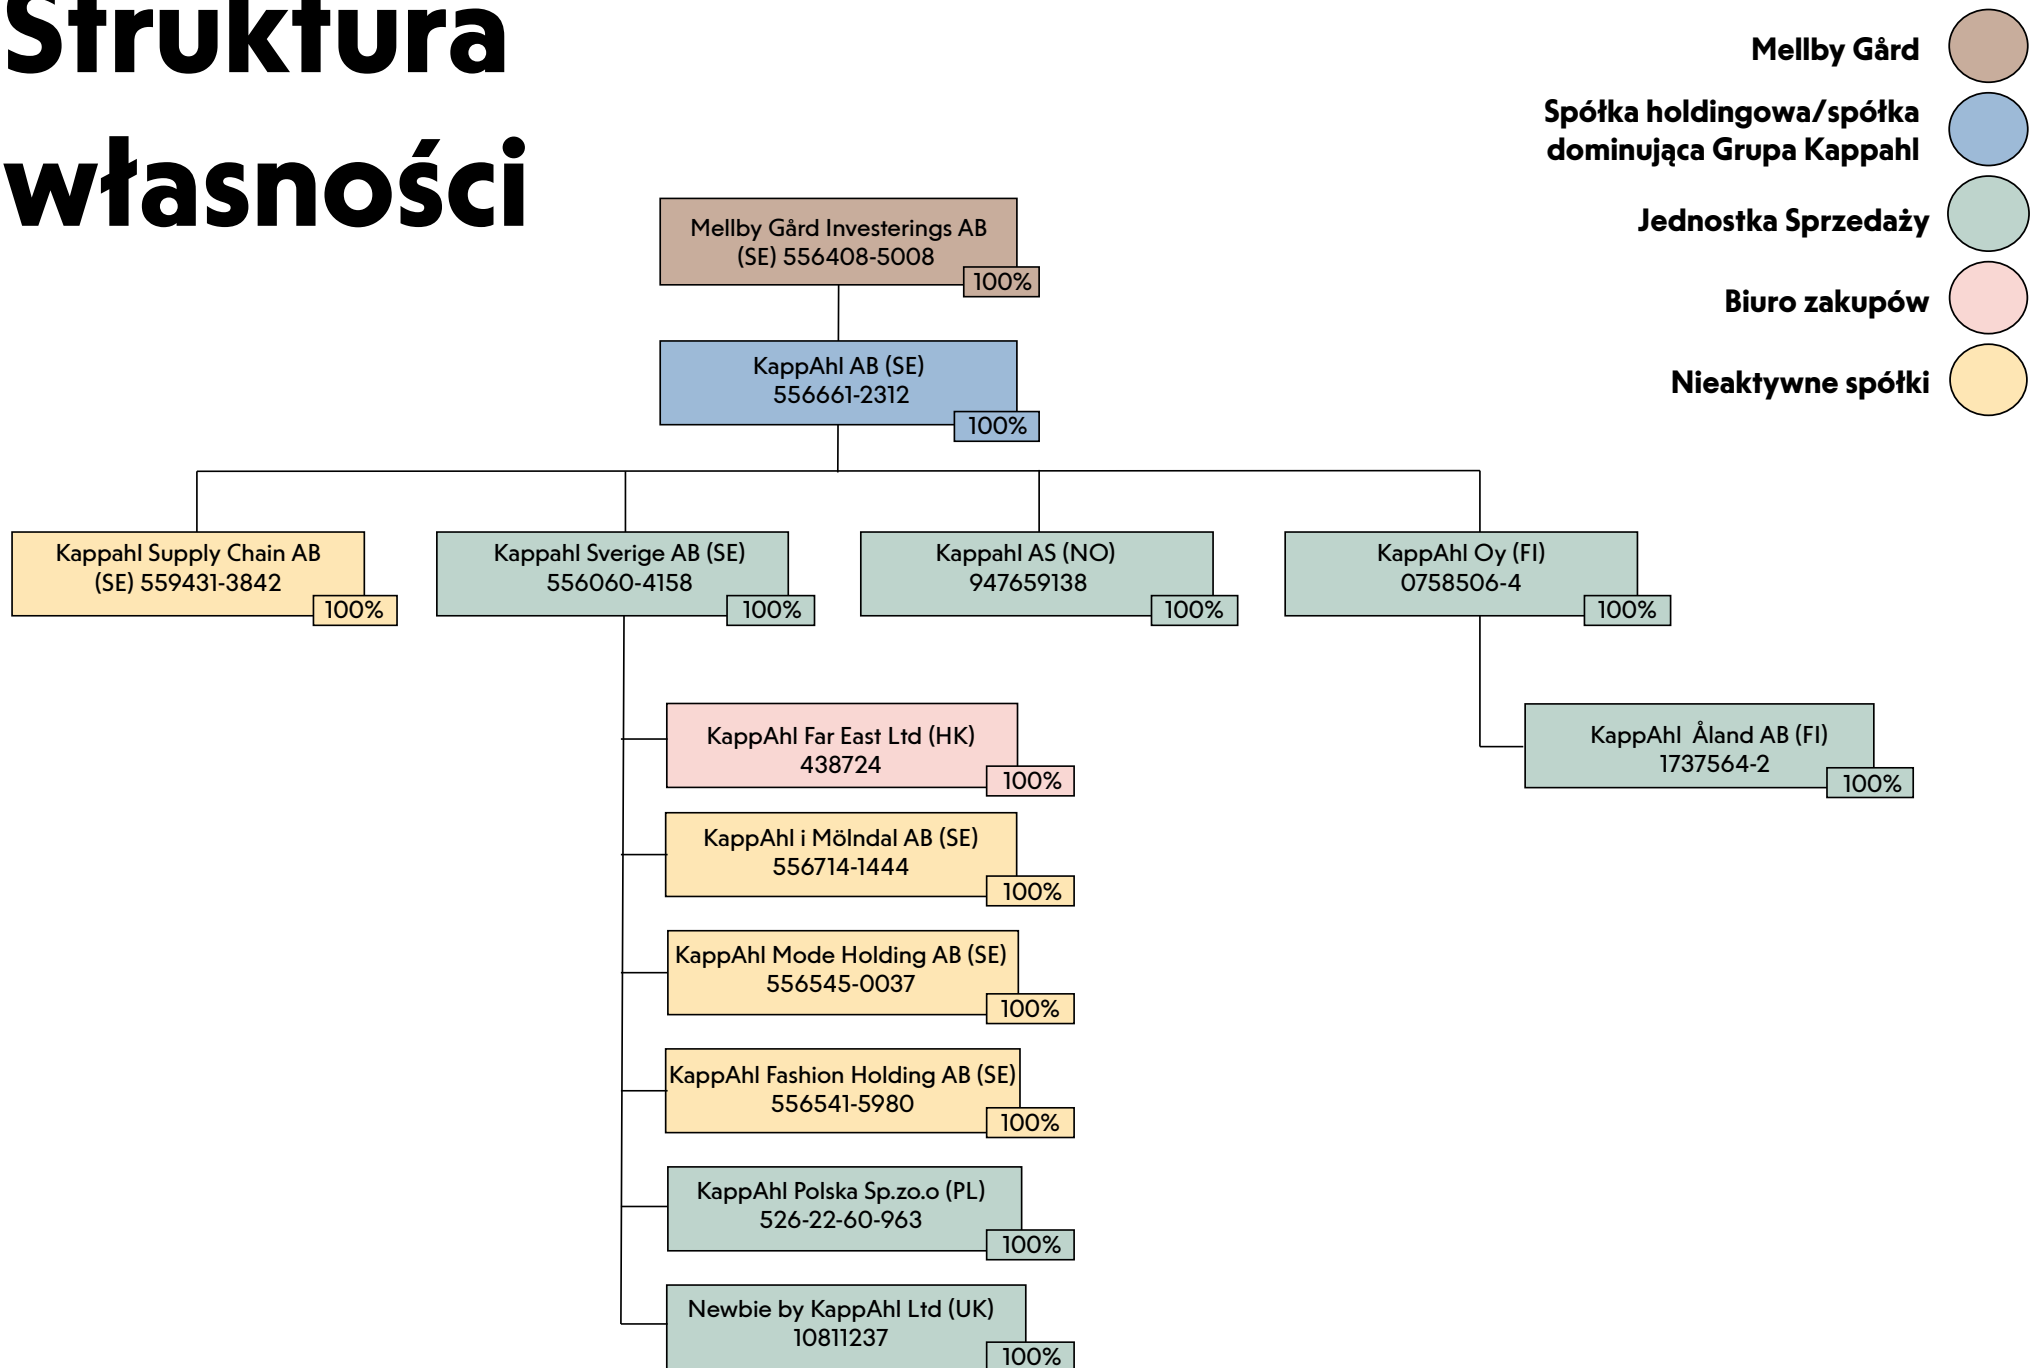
Struktura własności

Mellby Gård

Spółka holdingowa/spółka dominująca Grupa Kappahl

Jednostka Sprzedaży

Biuro zakupów

Nieaktywne spółki

Mellby Gård Investerings AB (SE) 556408-5008
100%

KappAhl AB (SE) 556661-2312
100%

Kappahl Supply Chain AB (SE) 559431-3842
100%

Kappahl Sverige AB (SE) 556060-4158
100%

Kappahl AS (NO) 947659138
100%

KappAhl Oy (FI) 0758506-4
100%

KappAhl Far East Ltd (HK) 438724
100%

KappAhl i Mölndal AB (SE) 556714-1444
100%

KappAhl Mode Holding AB (SE) 556545-0037
100%

KappAhl Fashion Holding AB (SE) 556541-5980
100%

KappAhl Polska Sp.zo.o (PL) 526-22-60-963
100%

Newbie by KappAhl Ltd (UK) 10811237
100%

KappAhl Åland AB (FI) 1737564-2
100%